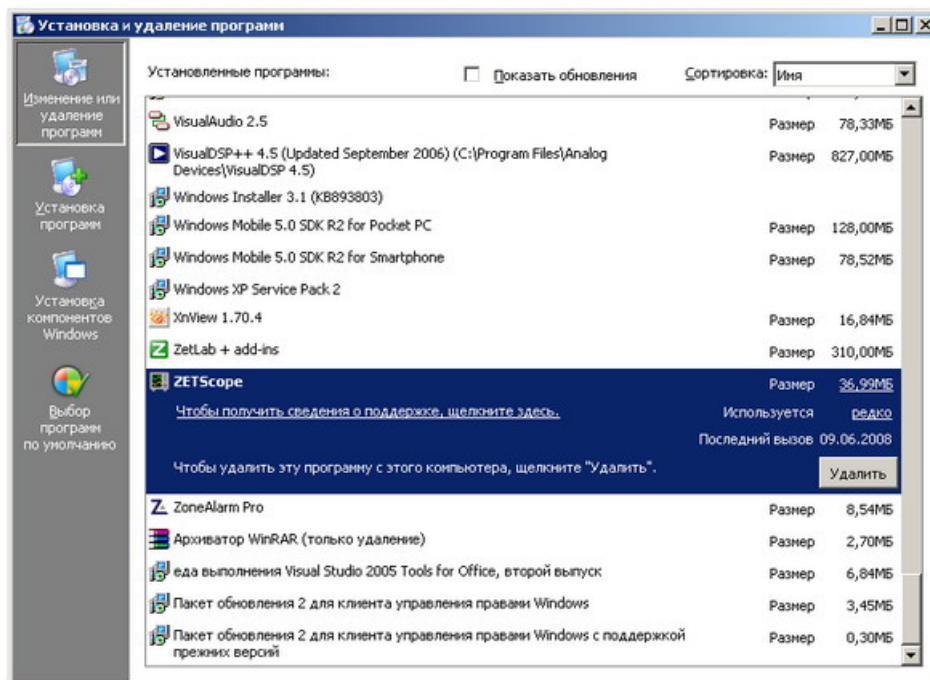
Установка и удаление программ

Изменение или удаление программ

Установка программ

Установка компонентов Windows

Выбор программ по умолчанию

Установленные программы:

Показать обновления

Сортировка: Имя

VisualAudio 2.5 Размер 78,33МБ

VisualDSP++ 4.5 (Updated September 2006) (C:\Program Files\Analog Devices\VisualDSP 4.5) Размер 827,00МБ

Windows Installer 3.1 (KB893803)

Windows Mobile 5.0 SDK R2 for Pocket PC Размер 128,00МБ

Windows Mobile 5.0 SDK R2 for Smartphone Размер 78,52МБ

Windows XP Service Pack 2

XnView 1.70.4 Размер 16,84МБ

ZetLab + add-ins Размер 310,00МБ

ZETScope Размер 36,99МБ

Чтобы получить сведения о поддержке, щелкните здесь. Используется редко

Последний вызов 09.06.2008

Чтобы удалить эту программу с этого компьютера, щелкните "Удалить".

Удалить

ZoneAlarm Pro Размер 8,54МБ

Архиватор WinRAR (только удаление) Размер 2,70МБ

еда выполнения Visual Studio 2005 Tools for Office, второй выпуск Размер 6,84МБ

Пакет обновления 2 для клиента управления правами Windows Размер 3,45МБ

Пакет обновления 2 для клиента управления правами Windows с поддержкой прежних версий Размер 0,30МБ